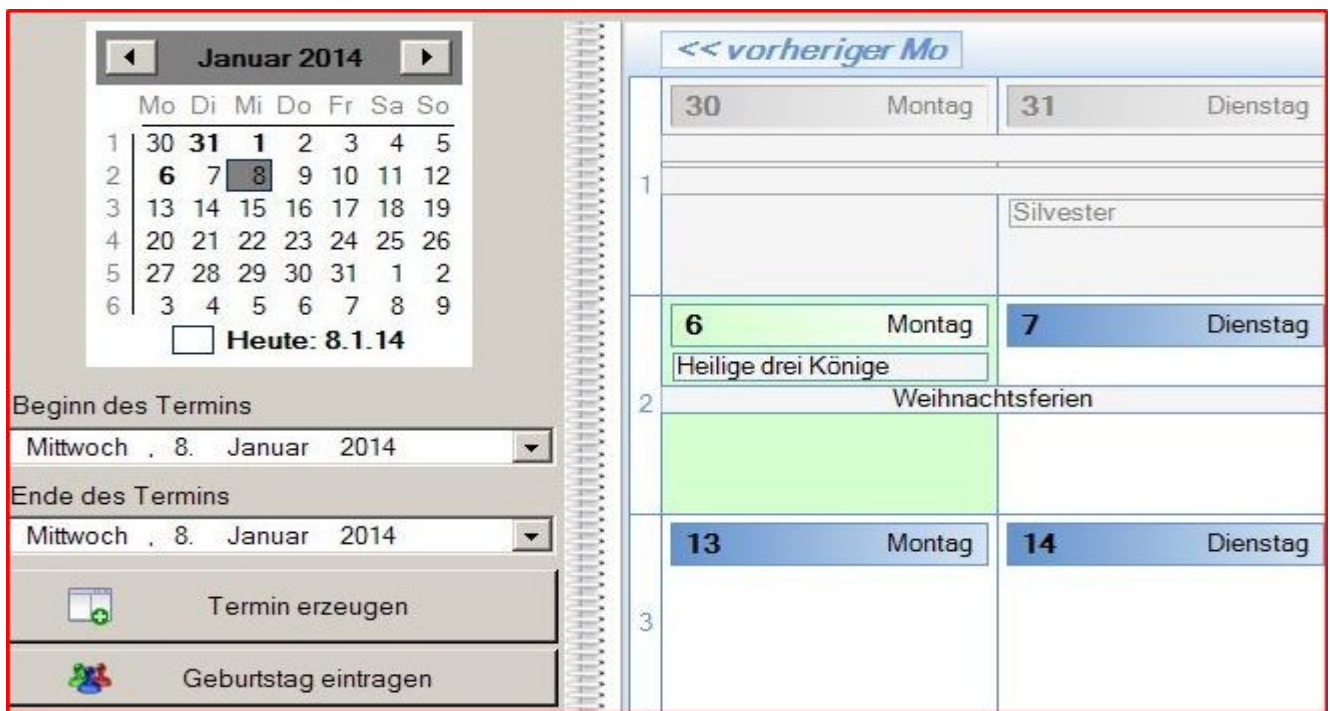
Januar 2014

| | Mo | Di | Mi | Do | Fr | Sa | So |
|---|---|---|---|---|---|---|---|
| 1 | 30 | 31 | 1 | 2 | 3 | 4 | 5 |
| 2 | 6 | 7 | 8 | 9 | 10 | 11 | 12 |
| 3 | 13 | 14 | 15 | 16 | 17 | 18 | 19 |
| 4 | 20 | 21 | 22 | 23 | 24 | 25 | 26 |
| 5 | 27 | 28 | 29 | 30 | 31 | 1 | 2 |
| 6 | 3 | 4 | 5 | 6 | 7 | 8 | 9 |

Heute: 8.1.14

Beginn des Termins

Mittwoch , 8. Januar 2014

Ende des Termins

Mittwoch , 8. Januar 2014

Termin erzeugen

Geburtstag eintragen

<< vorheriger Mo

1

30 Montag

31 Dienstag

Silvester

2

6 Montag

7 Dienstag

Heilige drei Könige

Weihnachtsferien

3

13 Montag

14 Dienstag